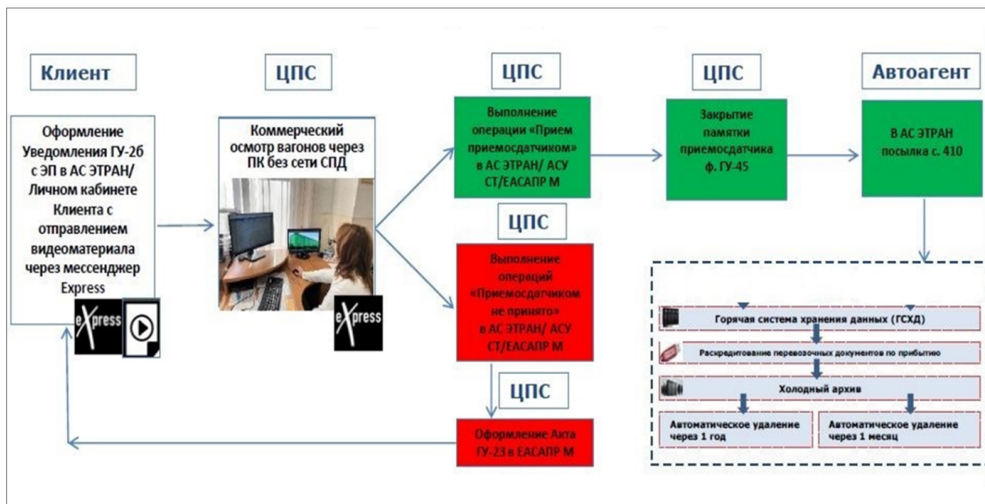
Клиент

Оформление Уведомления ГУ-2б с ЭП в АС ЭТРАН/ Личном кабинете Клиента с отправлением видеоматериала через мессенджер Express

eXpress

ЦПС

Коммерческий осмотр вагонов через ПК без сети СПД

eXpress

ЦПС

Выполнение операции «Прием приемосдатчиком» в АС ЭТРАН/ АСУ СТ/ЕАСАПР М

ЦПС

Выполнение операций «Приемосдатчиком не принято» в АС ЭТРАН/ АСУ СТ/ЕАСАПР М

ЦПС

Оформление Акта ГУ-23 в ЕАСАПР М

ЦПС

Закрытие памятки приемосдатчика ф. ГУ-45

Автоагент

В АС ЭТРАН посылка с. 410

Горячая система хранения данных (ГСХД)

Раскредитование перевозочных документов по прибытию

Холодный архив

Автоматическое удаление через 1 год

Автоматическое удаление через 1 месяц